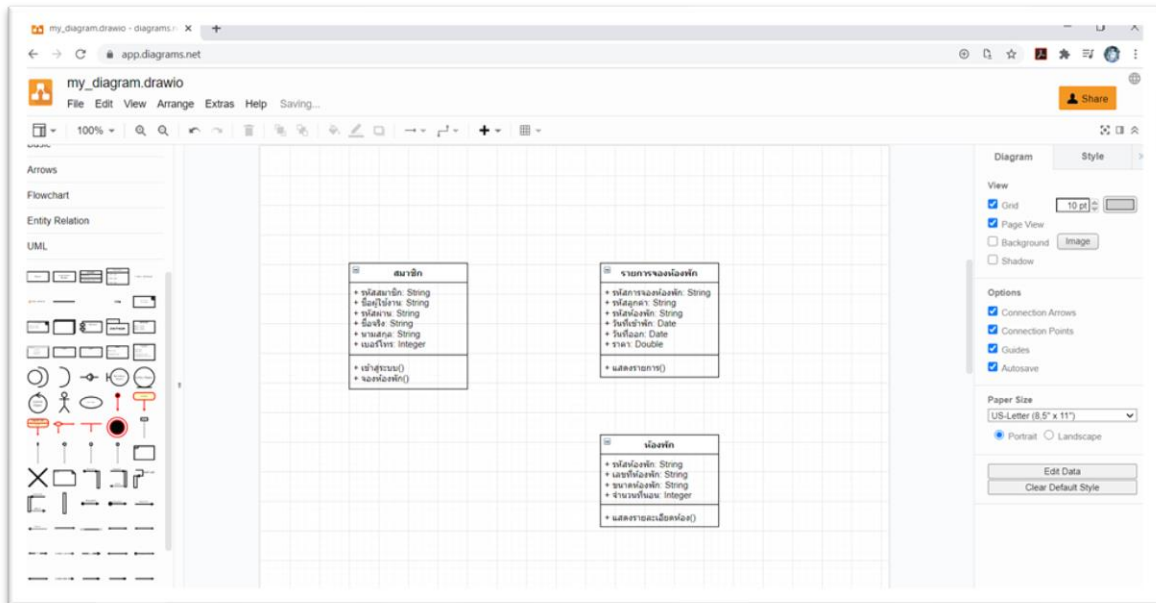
my_diagram.drawio - diagrams.n ×
app.diagrams.net
my_diagram.drawio
File Edit View Arrange Extras Help Saving...
Share
100%
Basic
Arrows
Flowchart
Entity Relation
UML

สมาชิก
+ รหัสสมาชิก: String
+ ชื่อผู้ใช้งาน: String
+ รหัสผ่าน: String
+ ชื่อจริง: String
+ นามสกุล: String
+ เบอร์โทร: Integer
+ เข้าสู่ระบบ()
+ จองห้องพัก()

รายการจองห้องพัก
+ รหัสการจองห้องพัก: String
+ รหัสลูกค้า: String
+ รหัสห้องพัก: String
+ วันที่เข้าพัก: Date
+ วันที่ออก: Date
+ ราคา: Double
+ แสดงรายการ()

ห้องพัก
+ รหัสห้องพัก: String
+ เลขที่ห้องพัก: String
+ ขนาดห้องพัก: String
+ จำนวนที่นอน: Integer
+ แสดงรายละเอียดห้อง()

Diagram Style
View
Grid 10 pt
Page View
Background Image
Shadow
Options
Connection Arrows
Connection Points
Guides
Autosave
Paper Size
US-Letter (8,5" x 11")
Portrait Landscape
Edit Data
Clear Default Style